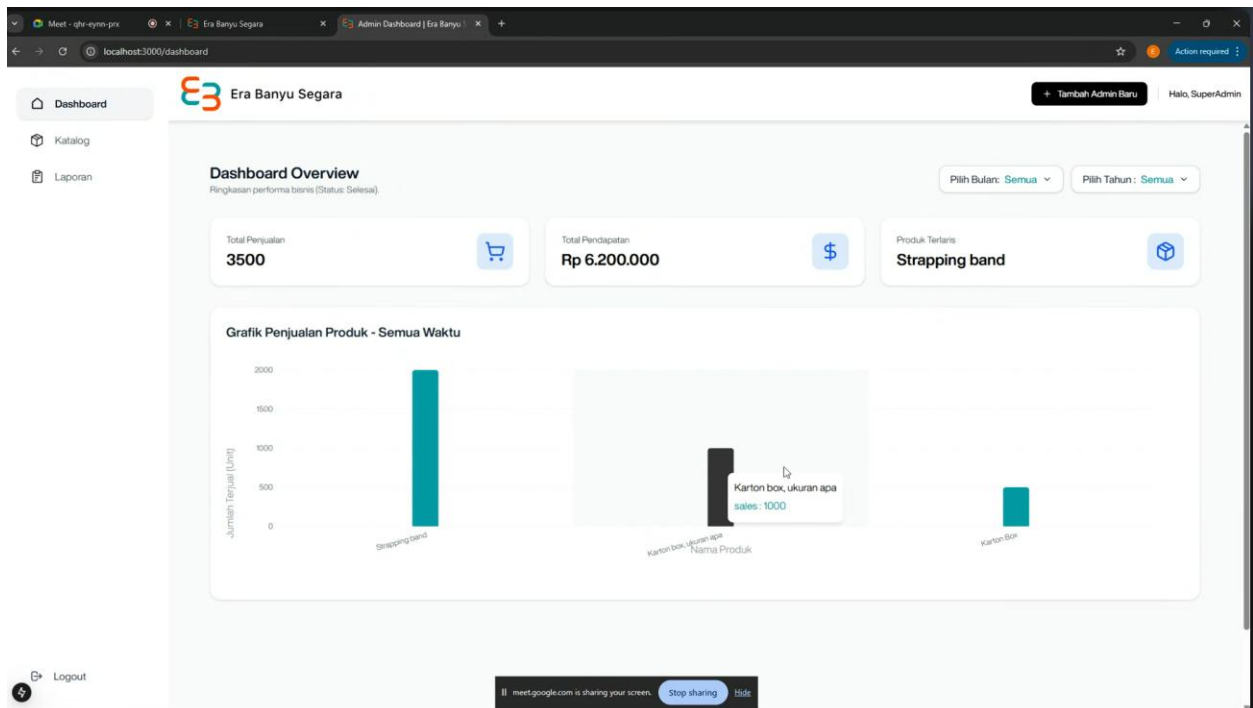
Meet - qhr-eynn-prx
Era Banyu Segara
Admin Dashboard | Era Banyu
localhost:3000/dashboard
Action required

Dashboard
Katalog
Laporan

Era Banyu Segara

+ Tambah Admin Baru
Halo, SuperAdmin

Dashboard Overview
Ringkasan performa bisnis (Status: Selesai).

Pilih Bulan: Semua
Pilih Tahun: Semua

Total Penjualan
3500

Total Pendapatan
Rp 6.200.000

Produk Terlaris
Strapping band

Grafik Penjualan Produk - Semua Waktu

2000
1500
1000
500
0

Jumlah Terjual (Unit)

Strapping band
Karton box, ukuran apa
Karton Box
Nama Produk

Karton box, ukuran apa
sales : 1000

Logout

meet.google.com is sharing your screen.
Stop sharing
Hide